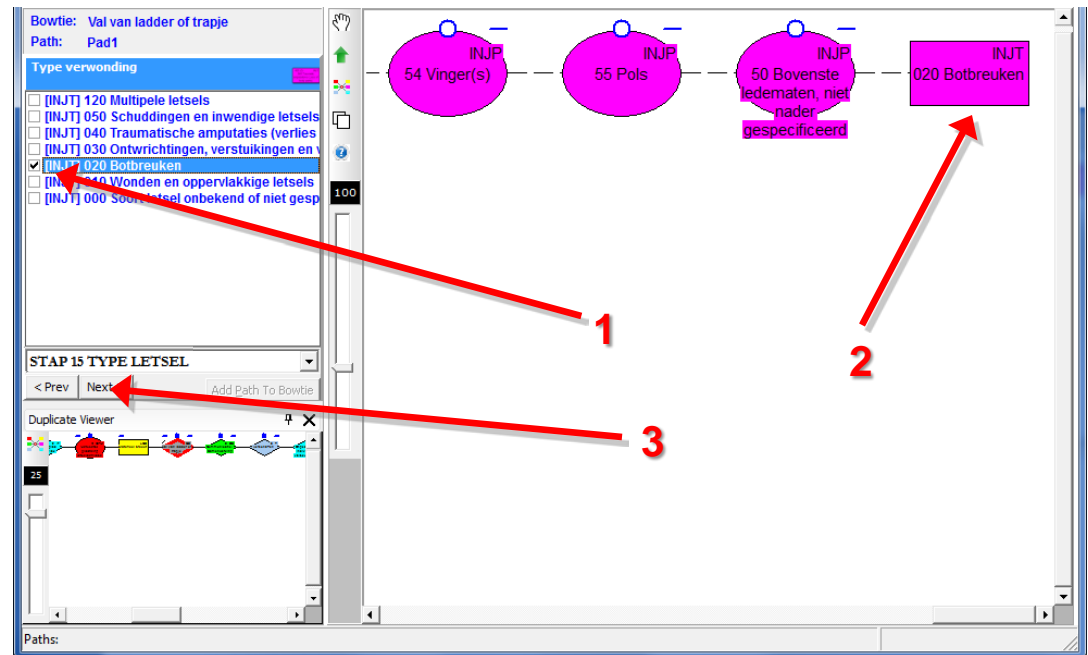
Bowtie: Val van ladder of trapje
Path: Pad1

Type verwonding

[INJT] 120 Multipele letsels
[INJT] 050 Schuddingen en inwendige letsels
[INJT] 040 Traumatische amputaties (verlies
[INJT] 030 Ontwrichtingen, verstuikingen en v
[INJT] 020 Botbreuken
[INJT] 010 Wonden en oppervlakkige letsels
[INJT] 000 Soort letsel onbekend of niet gesp

STAP 15 TYPE LETSEL

< Prev
Next
Add Path To Bowtie

Duplicate Viewer

25

100

INJP
54 Vinger(s)

INJP
55 Pols

INJP
50 Bovenste ledematen, niet nader gespecificeerd

INJT
020 Botbreuken

1

2

3

Paths: